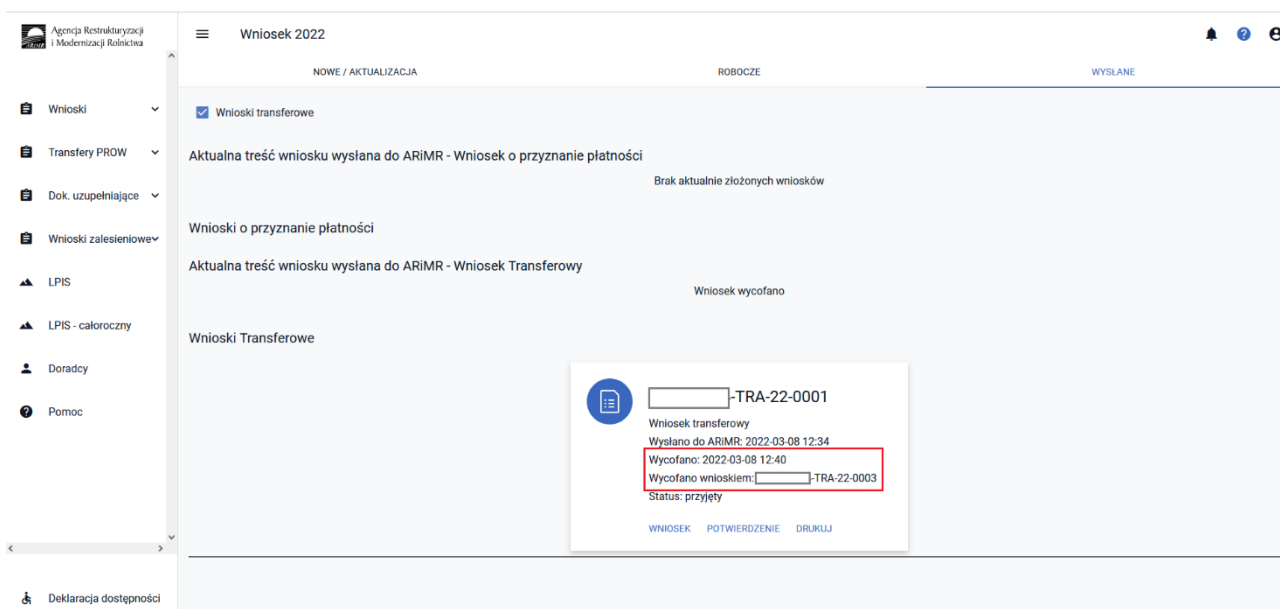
ARiMR Agencja Restrukturyzacji i Modernizacji Rolnictwa

Wnioski
Transfery PROW
Dok. uzupełniające
Wnioski zalesieniowe
LPIS
LPIS - całoroczny
Doradcy
Pomoc

Deklaracja dostępności

Wniosek 2022

NOWE / AKTUALIZACJA
ROBOCZE
WYSŁANE

Wnioski transferowe

Aktualna treść wniosku wysłana do ARiMR - Wniosek o przyznanie płatności

Brak aktualnie złożonych wniosków

Wnioski o przyznanie płatności

Aktualna treść wniosku wysłana do ARiMR - Wniosek Transferowy

Wniosek wycofano

Wnioski Transferowe

-TRA-22-0001
Wniosek transferowy
Wysłano do ARiMR: 2022-03-08 12:34
Wycofano: 2022-03-08 12:40
Wycofano wnioskiem: -TRA-22-0003
Status: przyjęty

WNIOSEK POTWIERDZENIE DRUKUJ